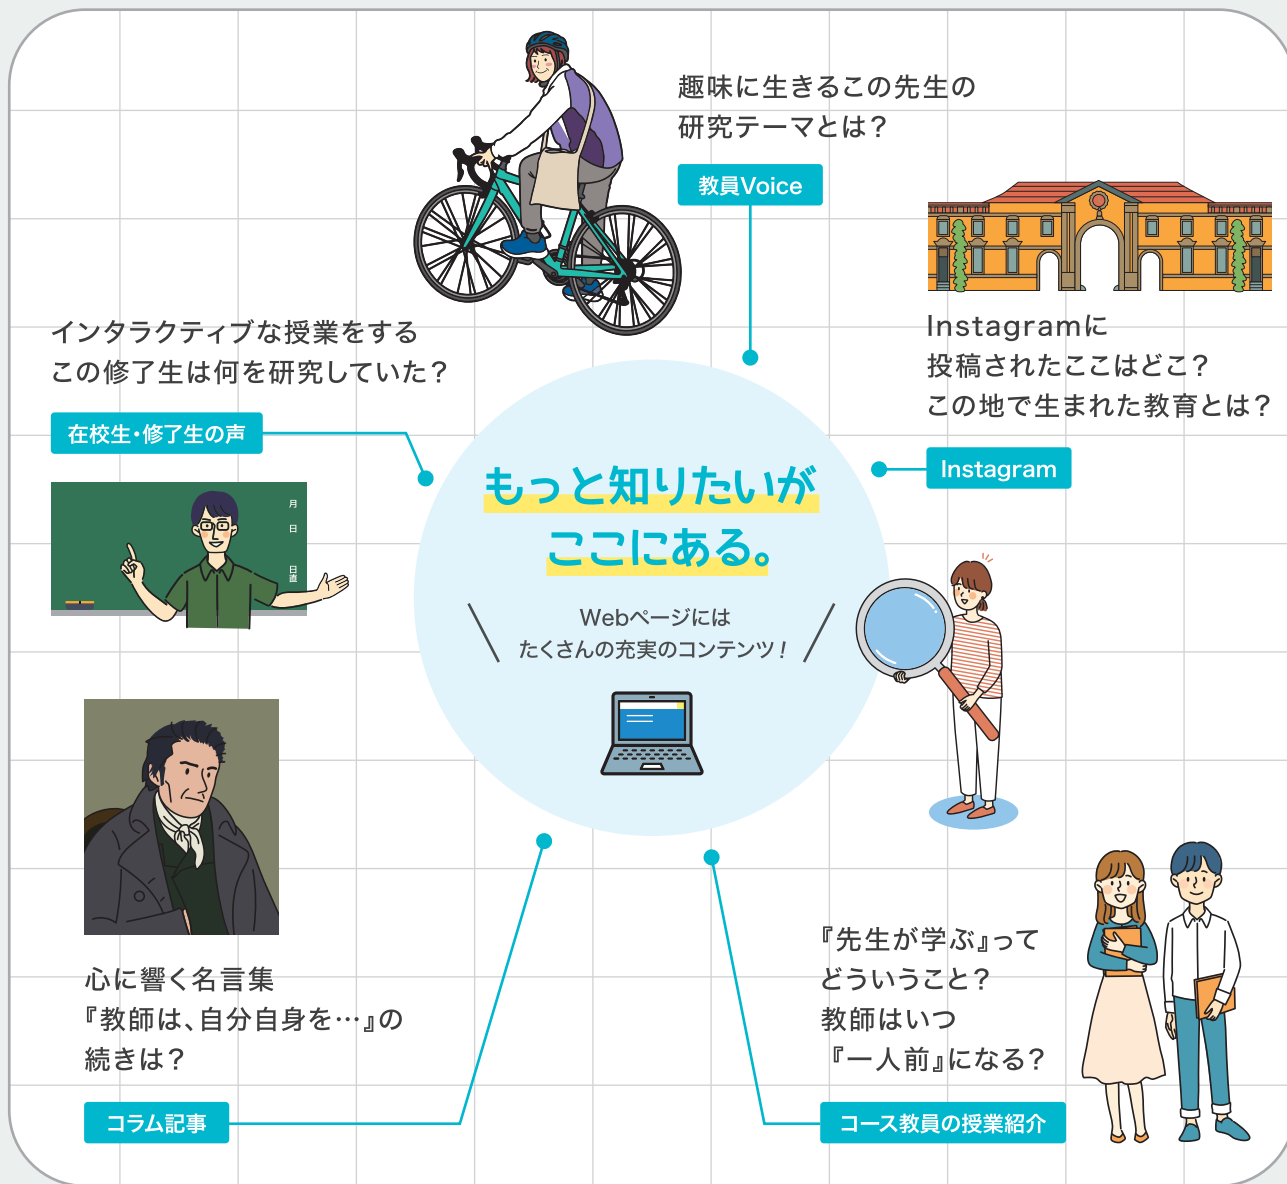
趣味に生きるこの先生の
研究テーマとは？

教員Voice

Instagramに
投稿されたここはどこ？
この地で生まれた教育とは？

Instagram

インタラクティブな授業をする
この修了生は何を研究していた？

在校生・修了生の声

月
日
日直

もっと知りたいが
ここにある。

Webページには
たくさんの充実のコンテンツ！

心に響く名言集
『教師は、自分自身を…』の
続きは？

コラム記事

『先生が学ぶ』って
どういうこと？
教師はいつ
『一人前』になる？

コース教員の授業紹介